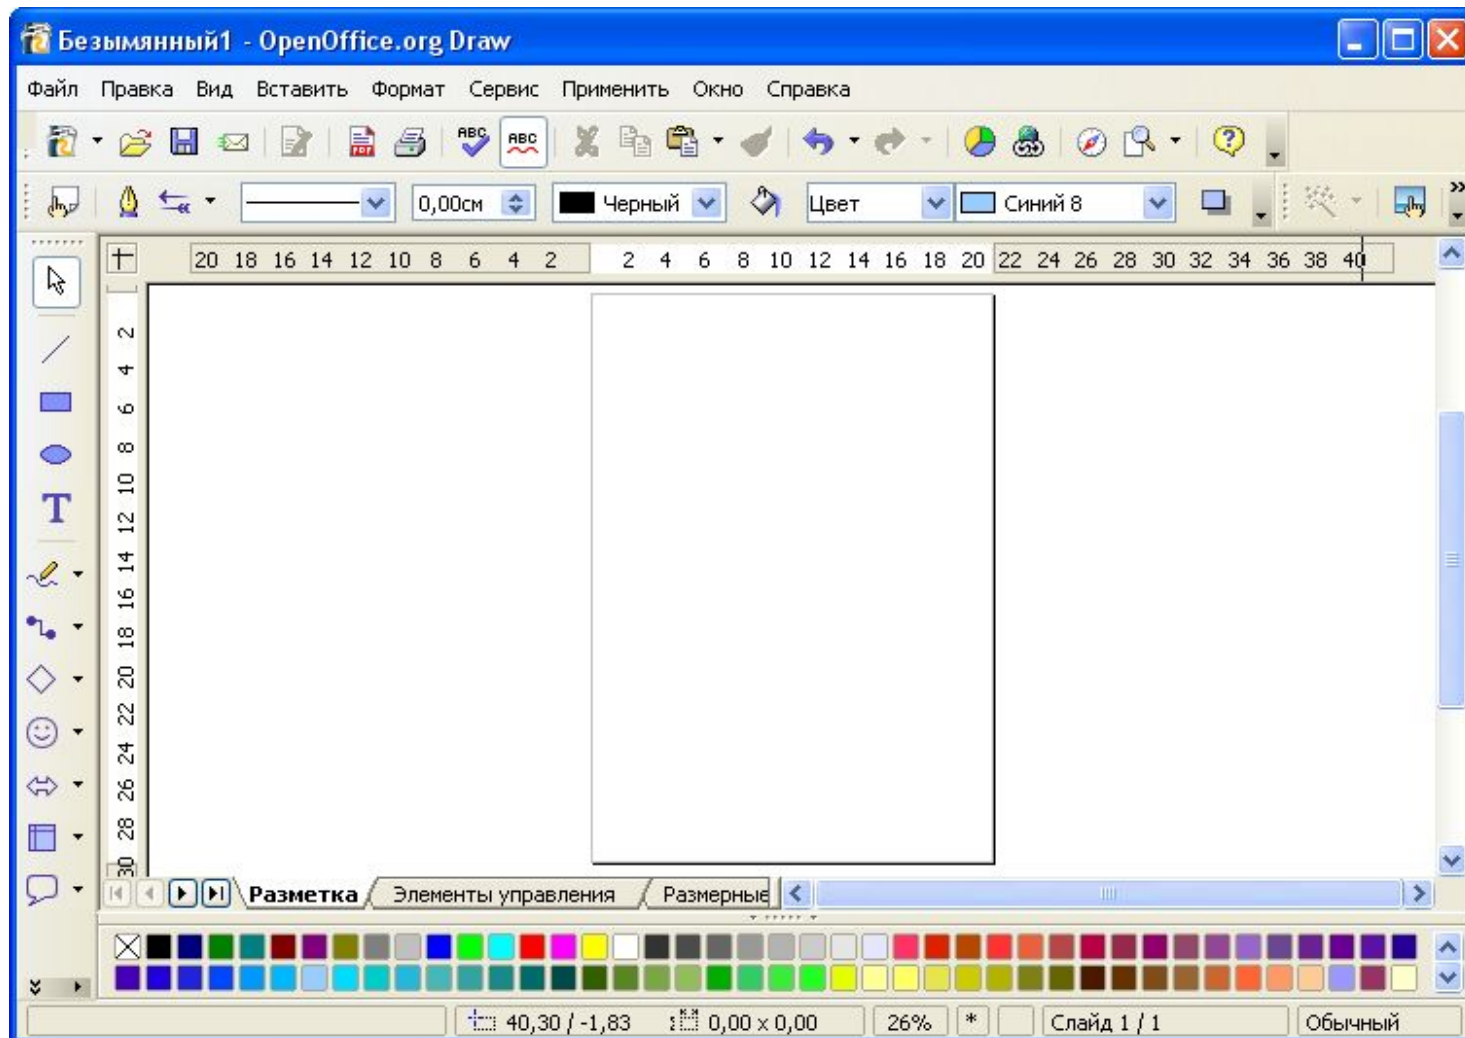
Безымянный1 - OpenOffice.org Draw

Файл Правка Вид Вставить Формат Сервис Применить Окно Справка

0,00см Черный Цвет Синий 8

20 18 16 14 12 10 8 6 4 2 2 4 6 8 10 12 14 16 18 20 22 24 26 28 30 32 34 36 38 40

2 4 6 8 10 12 14 16 18 20 22 24 26 28 30

Разметка Элементы управления Размерные

40,30 / -1,83 0,00 x 0,00 26% * Слайд 1 / 1 Обычный